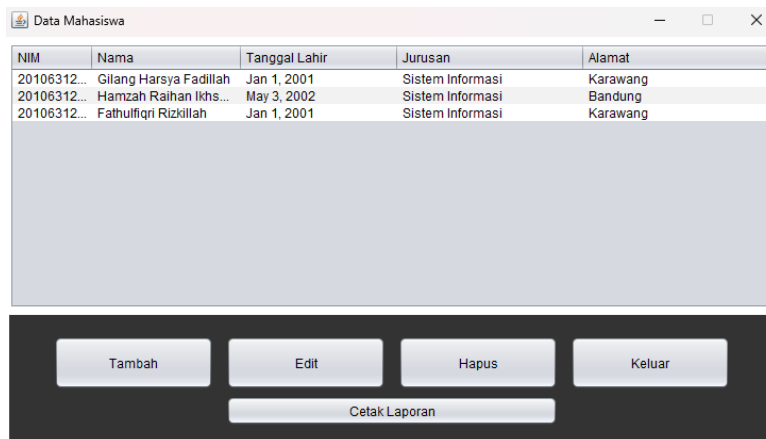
Data Mahasiswa

| NIM | Nama | Tanggal Lahir | Jurusan | Alamat |
|---|---|---|---|---|
| 20106312... | Gilang Harsya Fadillah | Jan 1, 2001 | Sistem Informasi | Karawang |
| 20106312... | Hamzah Raihan Ikhs... | May 3, 2002 | Sistem Informasi | Bandung |
| 20106312... | Fathulfiqri Rizkillah | Jan 1, 2001 | Sistem Informasi | Karawang |

Tambah Edit Hapus Keluar
Cetak Laporan